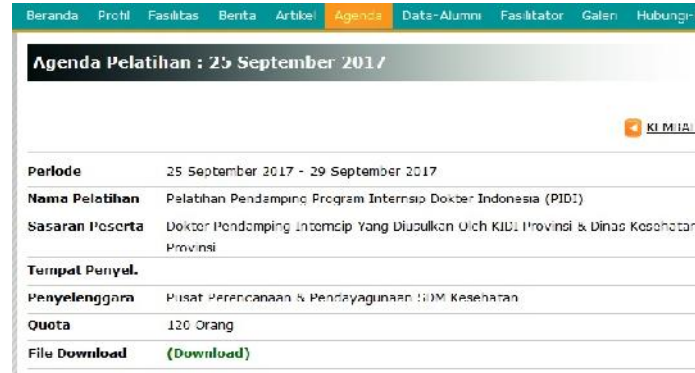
Beranda Profil Fasilitas Berita Artikel Agenda Data-Alumni Fasilitator Galeri Hubungi

Agenda Pelatihan : 25 September 2017

KEMBALI

| | |
|---|---|
| Periode | 25 September 2017 - 29 September 2017 |
| Nama Pelatihan | Pelatihan Pendamping Program Internsip Dokter Indonesia (PIDI) |
| Sasaran Peserta | Dokter Pendamping Internsip Yang Diusulkan Oleh KIDI Provinsi & Dinas Kesehatan Provinsi |
| Tempat Penyel. | |
| Penyelenggara | Pusat Perencanaan & Pendayagunaan SDM Kesehatan |
| Quota | 120 Orang |
| File Download | (Download) |